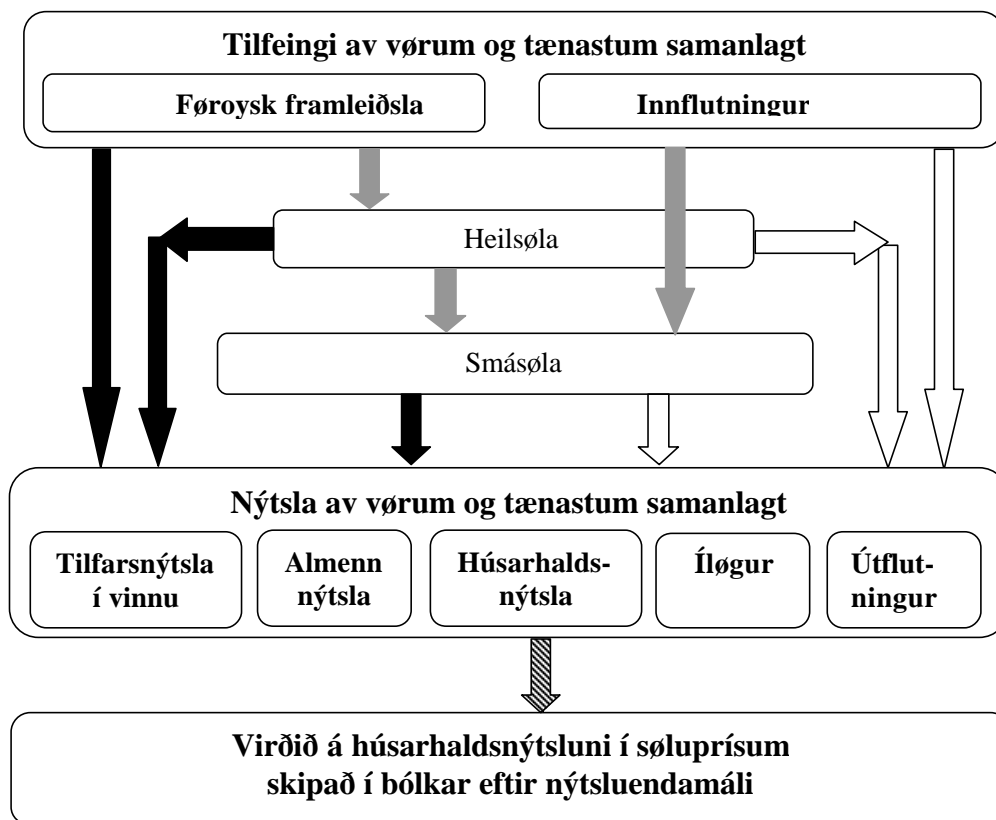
Tilfeingi av vørum og tænastum samanlagt

Føroysk framleiðsla

Innflutningur

Heilsøla

Smásøla

Nýtsla av vørum og tænastum samanlagt

Tilfarsnýtsla í vinnu

Almenn nýtsla

Húsarhaldsnýtsla

Íløgur

Útflutningur

Virðið á húsarhaldsnýtsluni í søluprísum skipað í bólkar eftir nýtsluendamáli